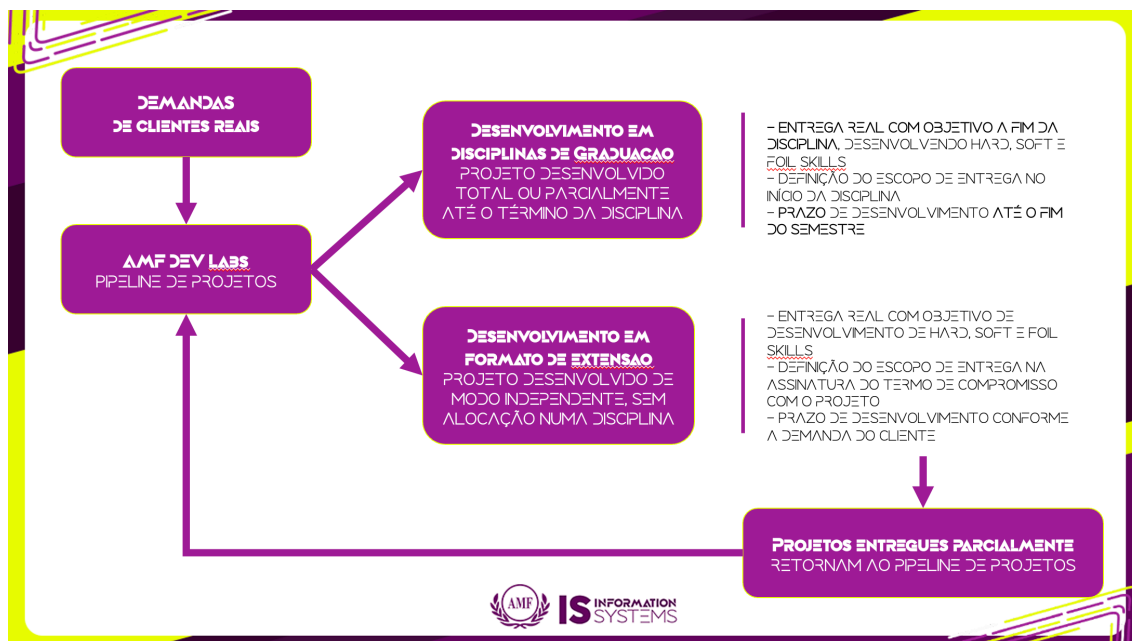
DEMANDAS DE CLIENTES REAIS

AMF DEV Labs
PIPELINE DE PROJETOS

Desenvolvimento em Disciplinas de Graduacao
PROJETO DESENVOLVIDO TOTAL OU PARCIALMENTE ATÉ O TÉRMINO DA DISCIPLINA

– ENTREGA REAL COM OBJETIVO A FIM DA DISCIPLINA, DESENVOLVENDO HARD, SOFT E FOIL SKILLS
– DEFINIÇÃO DO ESCOPO DE ENTREGA NO INÍCIO DA DISCIPLINA
– PRAZO DE DESENVOLVIMENTO ATÉ O FIM DO SEMESTRE

Desenvolvimento em formato de Extensao
PROJETO DESENVOLVIDO DE MODO INDEPENDENTE, SEM ALOCAÇÃO NUMA DISCIPLINA

– ENTREGA REAL COM OBJETIVO DE DESENVOLVIMENTO DE HARD, SOFT E FOIL SKILLS
– DEFINIÇÃO DO ESCOPO DE ENTREGA NA ASSINATURA DO TERMO DE COMPROMISSO COM O PROJETO
– PRAZO DE DESENVOLVIMENTO CONFORME A DEMANDA DO CLIENTE

Projetos entregues parcialmente
RETORNAM AO PIPELINE DE PROJETOS

AMF IS INFORMATION SYSTEMS